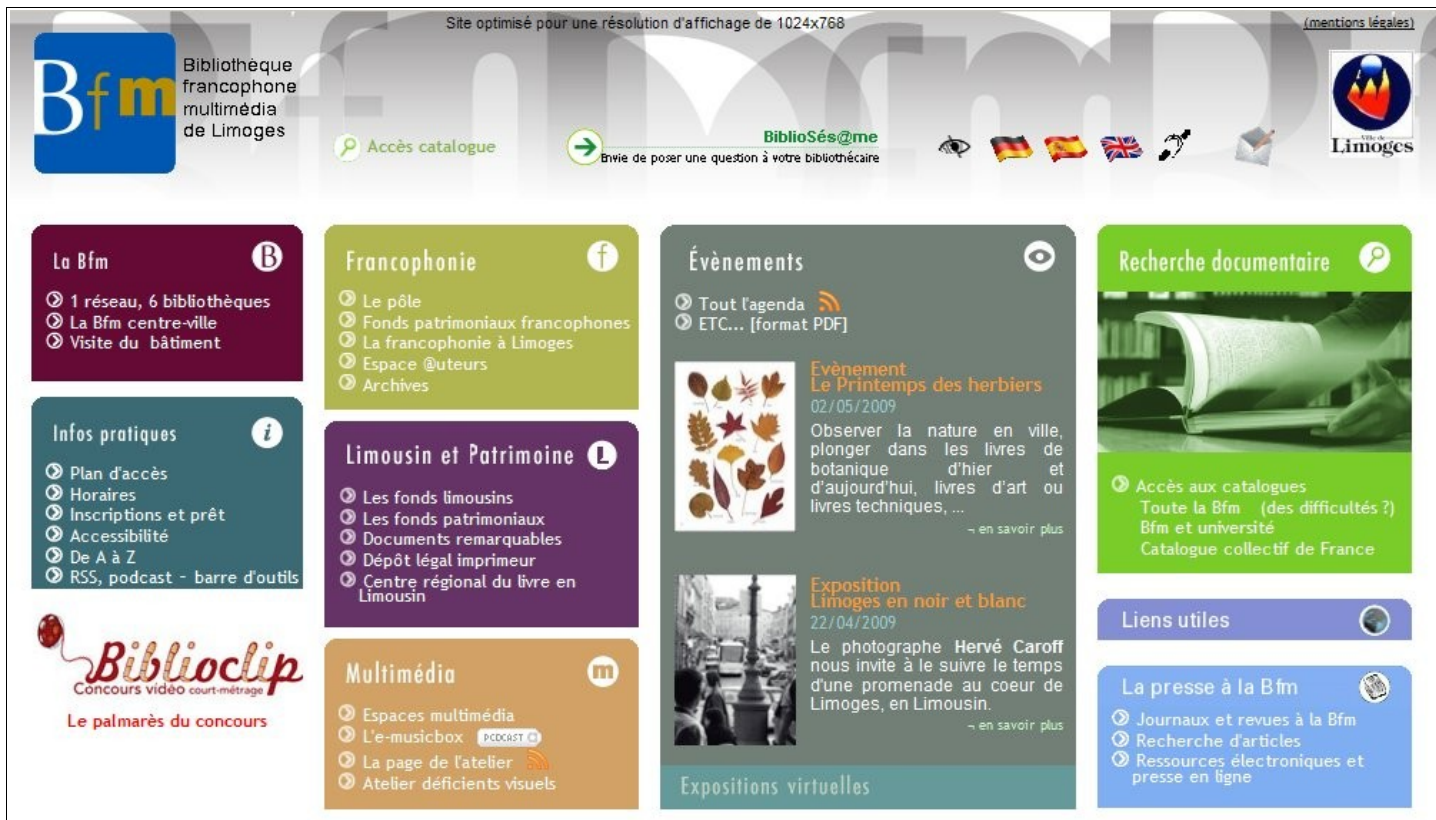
Site optimisé pour une résolution d'affichage de 1024x768

(mentions légales)

Bfm

Bibliothèque francophone multimédia de Limoges

Accès catalogue

BiblioSés@me
Envie de poser une question à votre bibliothécaire

Ville de Limoges

La Bfm

1 réseau, 6 bibliothèques
La Bfm centre-ville
Visite du bâtiment

Infos pratiques

Plan d'accès
Horaires
Inscriptions et prêt
Accessibilité
De A à Z
RSS, podcast - barre d'outils

Biblioclip
Concours vidéo court-métrage

Le palmarès du concours

Francophonie

Le pôle
Fonds patrimoniaux francophones
La francophonie à Limoges
Espace @uteurs
Archives

Limousin et Patrimoine

Les fonds limousins
Les fonds patrimoniaux
Documents remarquables
Dépôt légal imprimeur
Centre régional du livre en Limousin

Multimédia

Espaces multimédia
L'e-musicbox PODCAST
La page de l'atelier
Atelier déficients visuels

Évènements

Tout l'agenda
ETC... [format PDF]

Evènement
Le Printemps des herbiers
02/05/2009
Observer la nature en ville, plonger dans les livres de botanique d'hier et d'aujourd'hui, livres d'art ou livres techniques, ...
¬ en savoir plus

Exposition
Limoges en noir et blanc
22/04/2009
Le photographe Hervé Caroff nous invite à le suivre le temps d'une promenade au coeur de Limoges, en Limousin.
¬ en savoir plus

Expositions virtuelles

Recherche documentaire

Accès aux catalogues
Toute la Bfm (des difficultés ?)
Bfm et université
Catalogue collectif de France

Liens utiles

La presse à la Bfm

Journaux et revues à la Bfm
Recherche d'articles
Ressources électroniques et presse en ligne